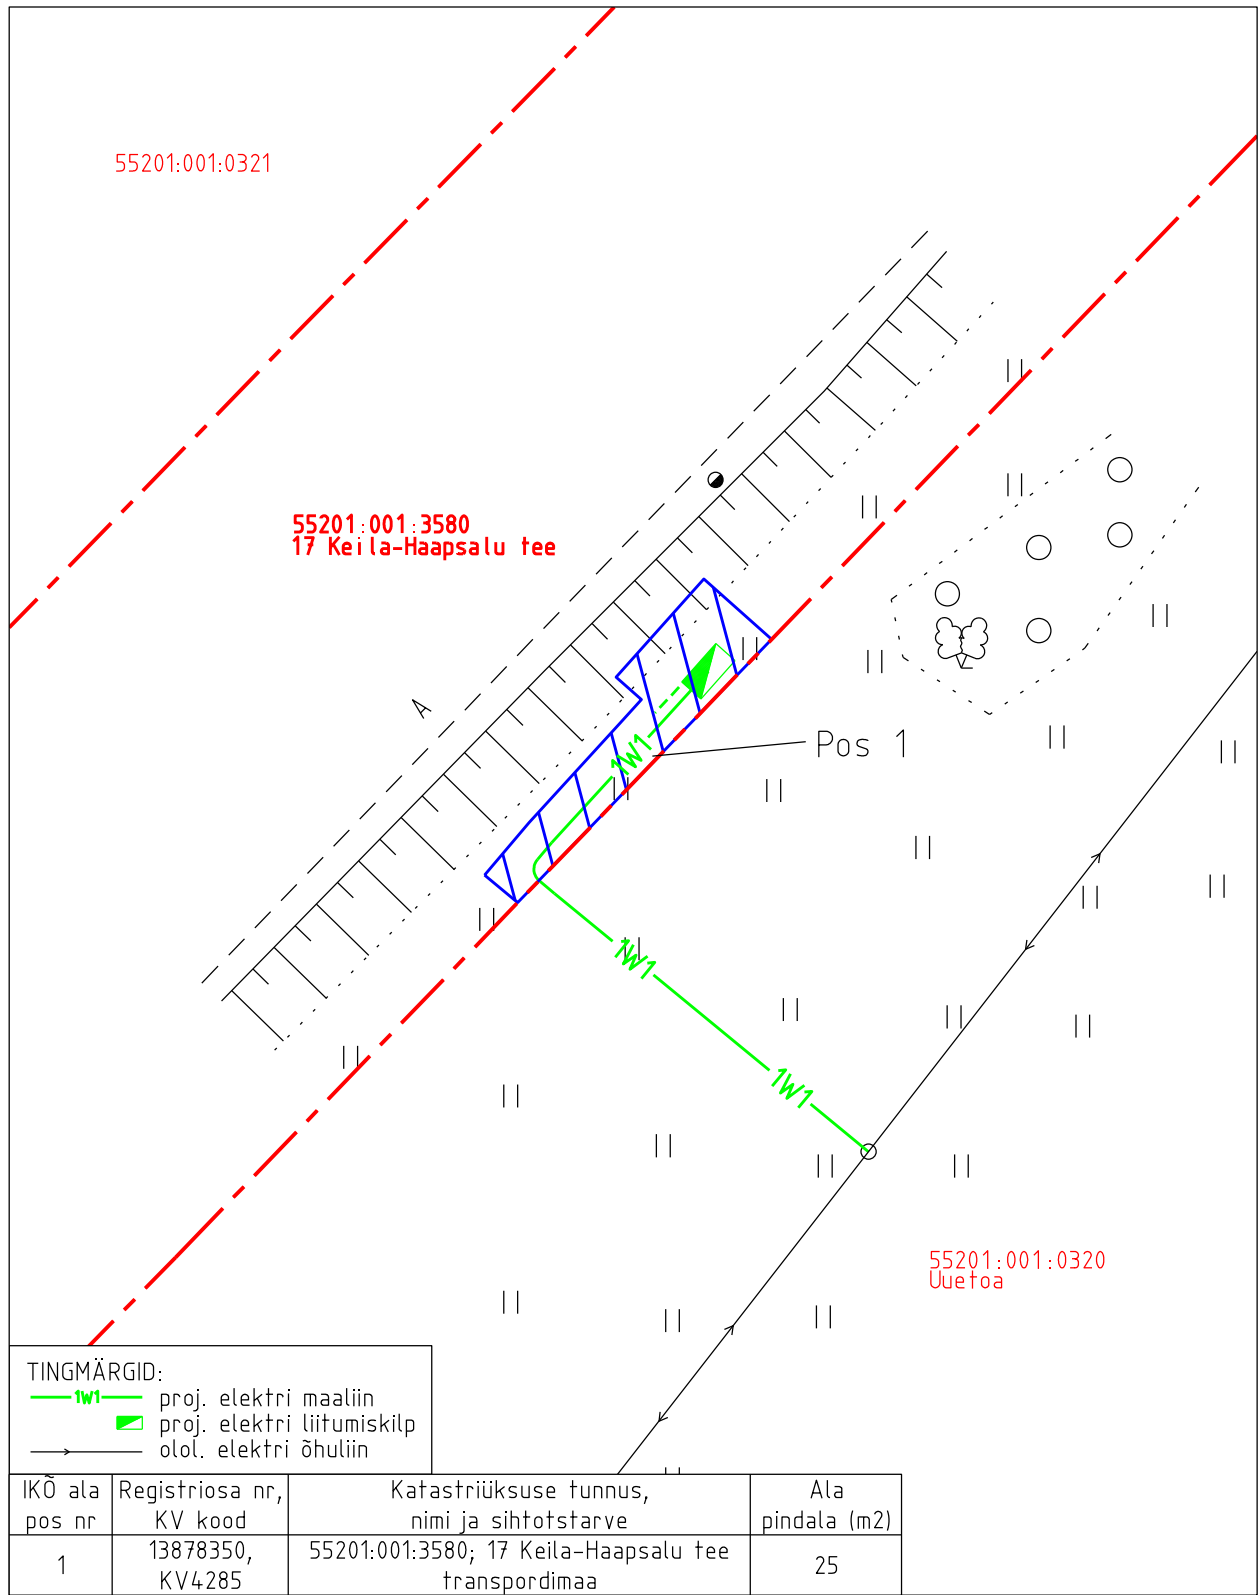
55201:001:0321

55201:001:3580
17 Keila-Haapsalu tee

A

1W1

1W1

1W1

1W1

Pos 1

55201:001:0320
Uuetoa

TINGMÄRGID:
1W1 proj. elektri maaliin
proj. elektri liitumiskilp
olol. elektri õhuliin

| IKÕ ala pos nr | Registriosa nr, KV kood | Katastriüksuse tunnus, nimi ja sihtotstarve | Ala pindala (m2) |
|---|---|---|---|
| 1 | 13878350, KV4285 | 55201:001:3580; 17 Keila-Haapsalu tee transpordimaa | 25 |